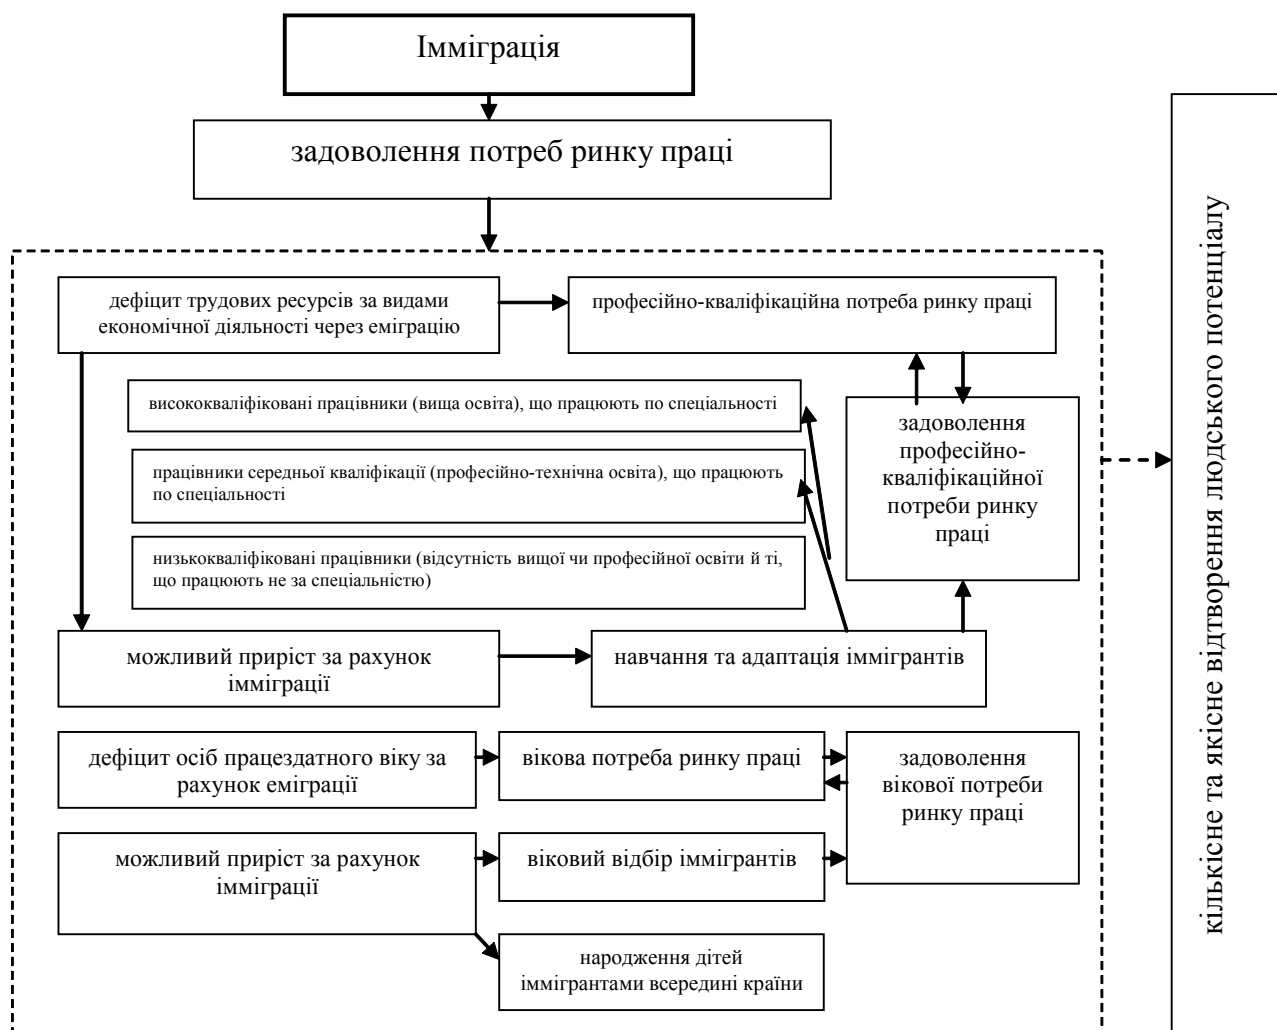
Імміграція

задоволення потреб ринку праці

дефіцит трудових ресурсів за видами економічної діяльності через еміграцію

професійно-кваліфікаційна потреба ринку праці

висококваліфіковані працівники (вища освіта), що працюють по спеціальності

працівники середньої кваліфікації (професійно-технічна освіта), що працюють по спеціальності

низькокваліфіковані працівники (відсутність вищої чи професійної освіти й ті, що працюють не за спеціальністю)

задоволення професійно-кваліфікаційної потреби ринку праці

можливий приріст за рахунок імміграції

навчання та адаптація іммігрантів

дефіцит осіб працездатного віку за рахунок еміграції

вікова потреба ринку праці

задоволення вікової потреби ринку праці

можливий приріст за рахунок імміграції

віковий відбір іммігрантів

народження дітей іммігрантами всередині країни

кількісне та якісне відтворення людського потенціалу